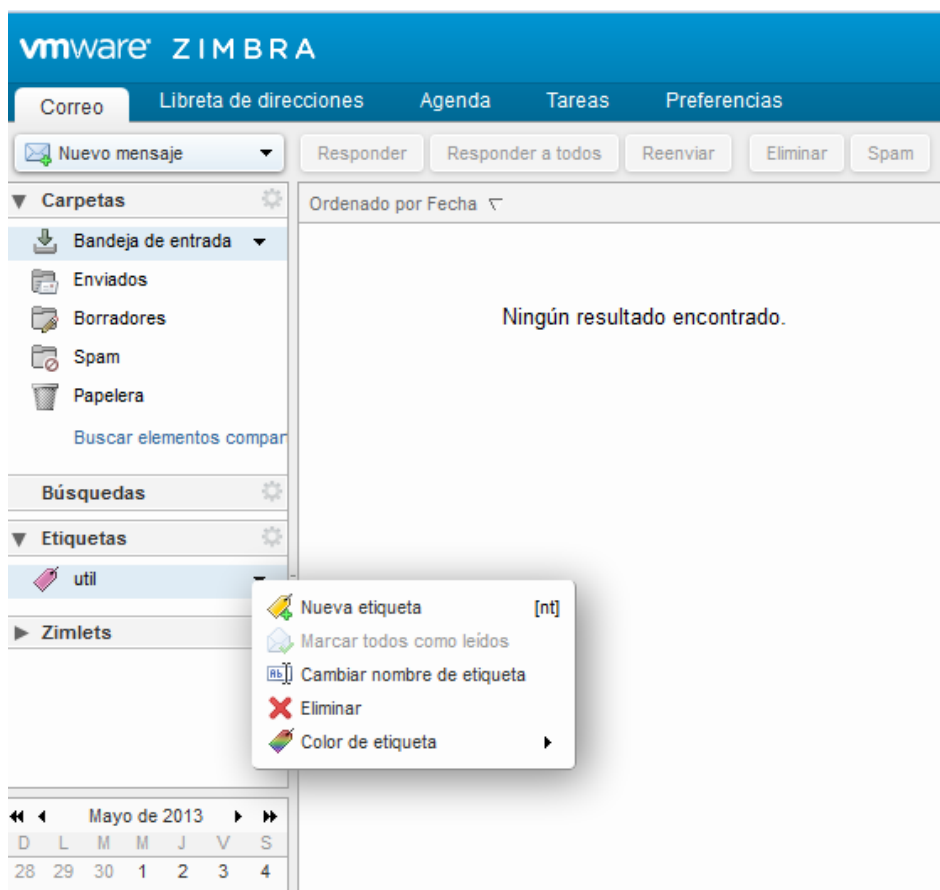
vmware ZIMBRA

Correo Libreta de direcciones Agenda Tareas Preferencias

Nuevo mensaje

Responder Responder a todos Reenviar Eliminar Spam

Carpetas

Bandeja de entrada

Enviados

Borradores

Spam

Papelera

Buscar elementos compar

Búsquedas

Etiquetas

util

Zimlets

Ordenado por Fecha

Ningún resultado encontrado.

Nueva etiqueta [nt]

Marcar todos como leídos

Cambiar nombre de etiqueta

Eliminar

Color de etiqueta

Mayo de 2013

| D | L | M | M | J | V | S |
|---|---|---|---|---|---|---|
| 28 | 29 | 30 | 1 | 2 | 3 | 4 |